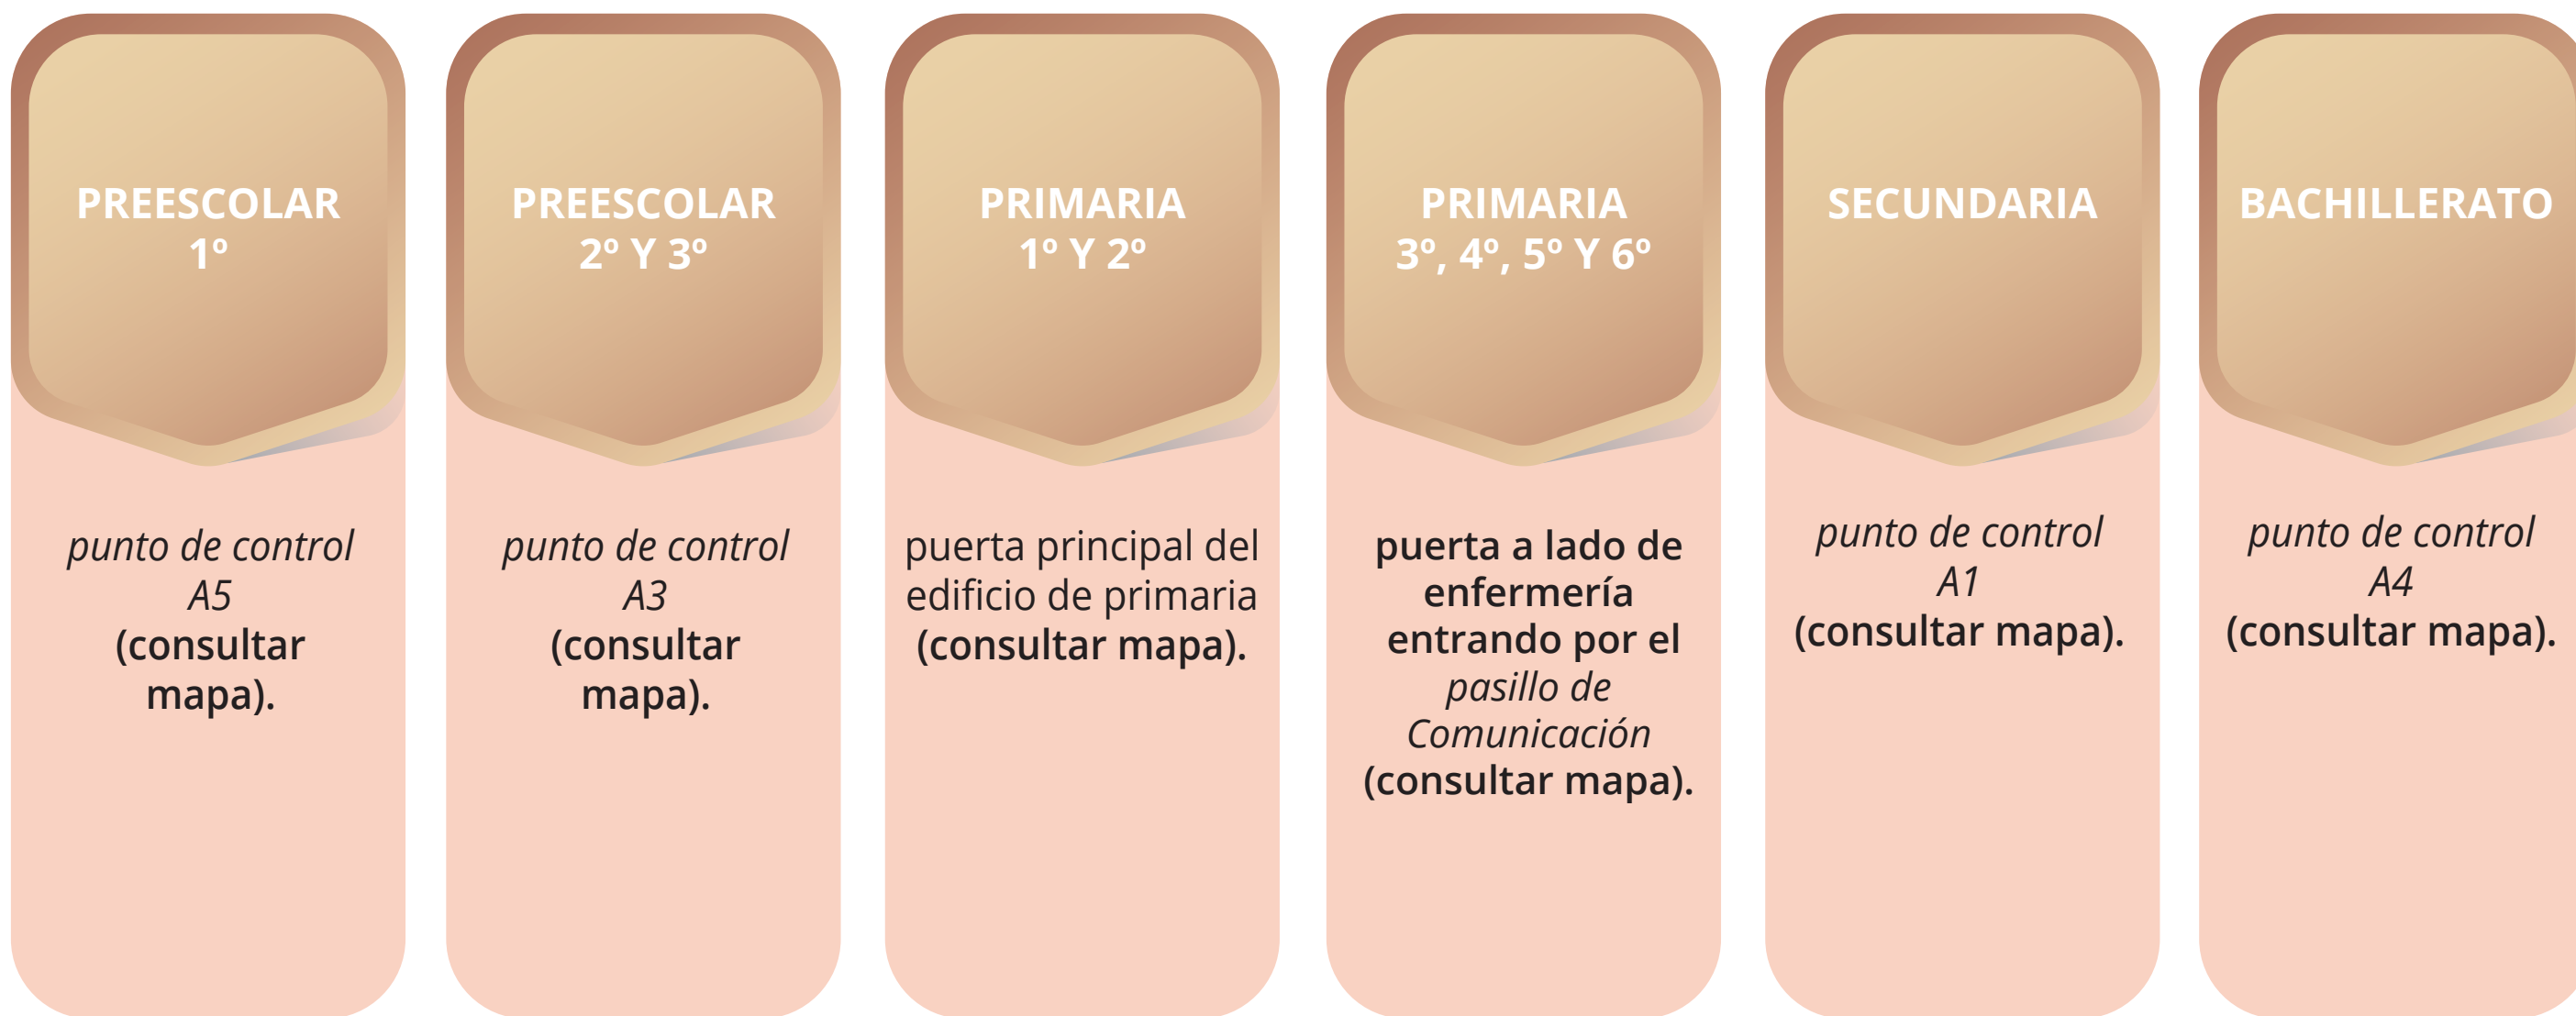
PREESCOLAR
1°

punto de control A5 (consultar mapa).

PREESCOLAR
2° Y 3°

punto de control A3 (consultar mapa).

PRIMARIA
1° Y 2°

puerta principal del edificio de primaria (consultar mapa).

PRIMARIA
3°, 4°, 5° Y 6°

puerta a lado de enfermería entrando por el pasillo de Comunicación (consultar mapa).

SECUNDARIA

punto de control A1 (consultar mapa).

BACHILLERATO

punto de control A4 (consultar mapa).